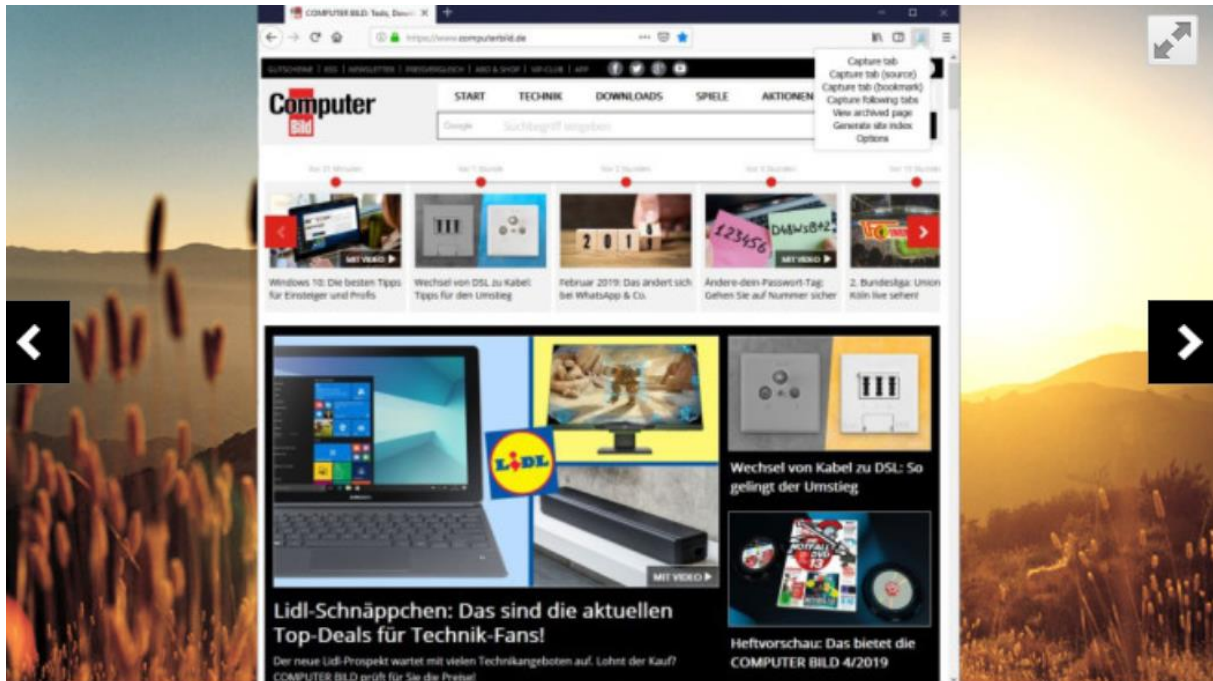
COMPUTER BILD: Tests, Down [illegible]

https://www.computerbild.de

Capture tab
Capture tab (source)
Capture tab (bookmark)
Capture following tabs
View archived page
Generate site index
Options

Computer Bild

START TECHNIK DOWNLOADS SPIELE AKTIONEN

Google Suchbegriff eingeben

MIT VIDEO ▶
Windows 10: Die besten Tipps für Einsteiger und Profis

Wechsel von DSL zu Kabel: Tipps für den Umstieg

2 0 1 9
Februar 2019: Das ändert sich bei WhatsApp & Co.

123456
MIT VIDEO ▶
Ändere-dein-Passwort-Tag: Gehen Sie auf Nummer sicher

2. Bundesliga: Union Köln live sehen!

LIDL

MIT VIDEO ▶

Wechsel von Kabel zu DSL: So gelingt der Umstieg

Lidl-Schnäppchen: Das sind die aktuellen Top-Deals für Technik-Fans!

Der neue Lidl-Prospekt wartet mit vielen Technikangeboten auf. Lohnt der Kauf? COMPUTER BILD prüft für Sie die Preise!

Heftvorschau: Das bietet die COMPUTER BILD 4/2019